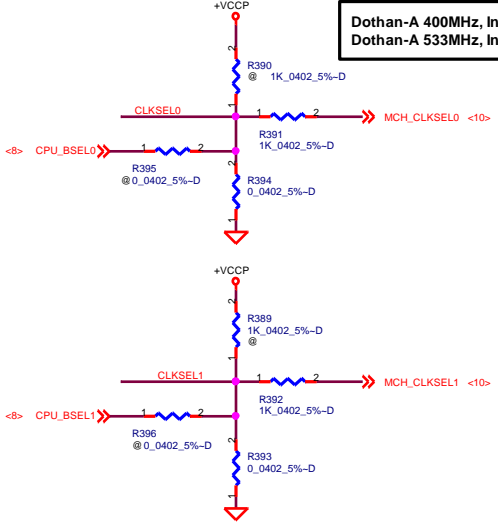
+VCCP

Dothan-A 400MHz, In
Dothan-A 533MHz, In

2
R390
@ 1K_0402_5%~D
1

CLKSEL0
1 R391 2
1K_0402_5%~D
MCH_CLKSEL0 <10>

<8> CPU_BSEL0
1 2
R395
@0_0402_5%~D

2
R394
0_0402_5%~D
1

+VCCP

2
R389
1K_0402_5%~D
@
1

CLKSEL1
1 R392 2
1K_0402_5%~D
MCH_CLKSEL1 <10>

<8> CPU_BSEL1
1 2
R396
@0_0402_5%~D

2
R393
0_0402_5%~D
1